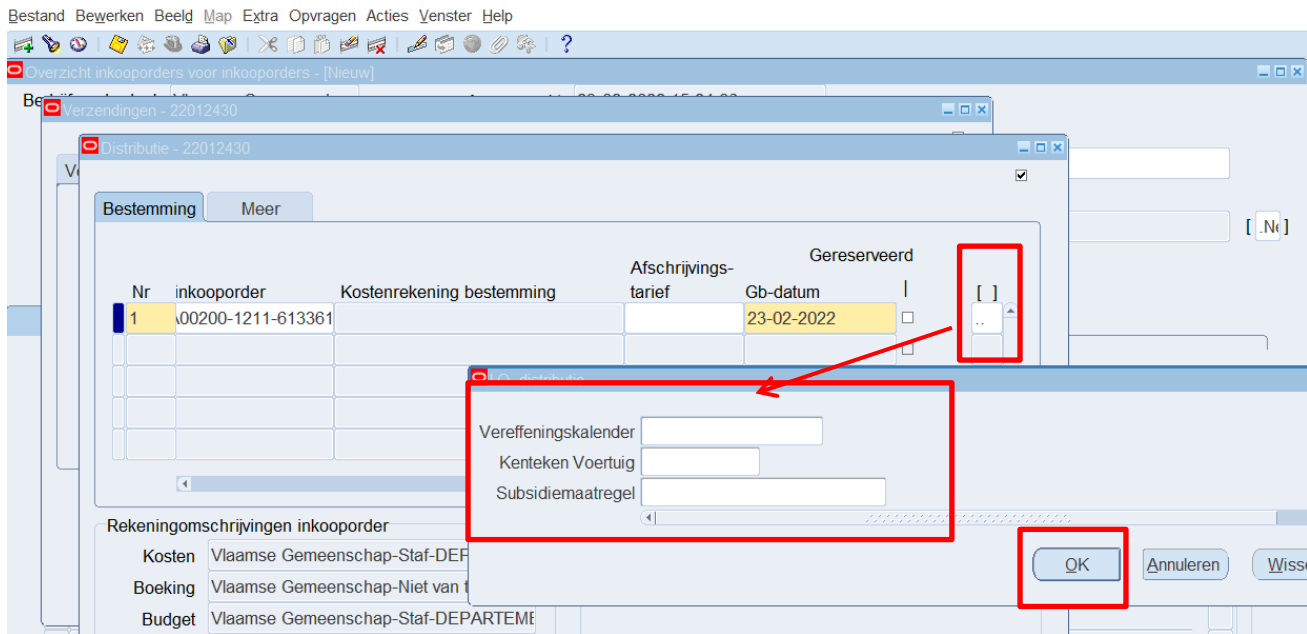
Bestand Bewerken Beeld Map Extra Opvragen Acties Venster Help

Overzicht inkooporders voor inkooporders - [Nieuw]

Verzendingen - 22012430

Distributie - 22012430

Bestemming Meer

Gereserveerd

Afschrijvingstarief

| Nr | inkooporder | Kostenrekening bestemming | Afschrijvingstarief | Gb-datum | | [ ] |
|---|---|---|---|---|---|---|
| 1 | \00200-1211-613361 | | | 23-02-2022 | | .. |

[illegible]

Vereffeningskalender
Kenteken Voertuig
Subsidiemaatregel

Rekeningomschrijvingen inkooporder
Kosten Vlaamse Gemeenschap-Staf-DEF
Boeking Vlaamse Gemeenschap-Niet van t
Budget Vlaamse Gemeenschap-Staf-DEPARTEME

OK Annuleren Wiss

[ .Ne ]